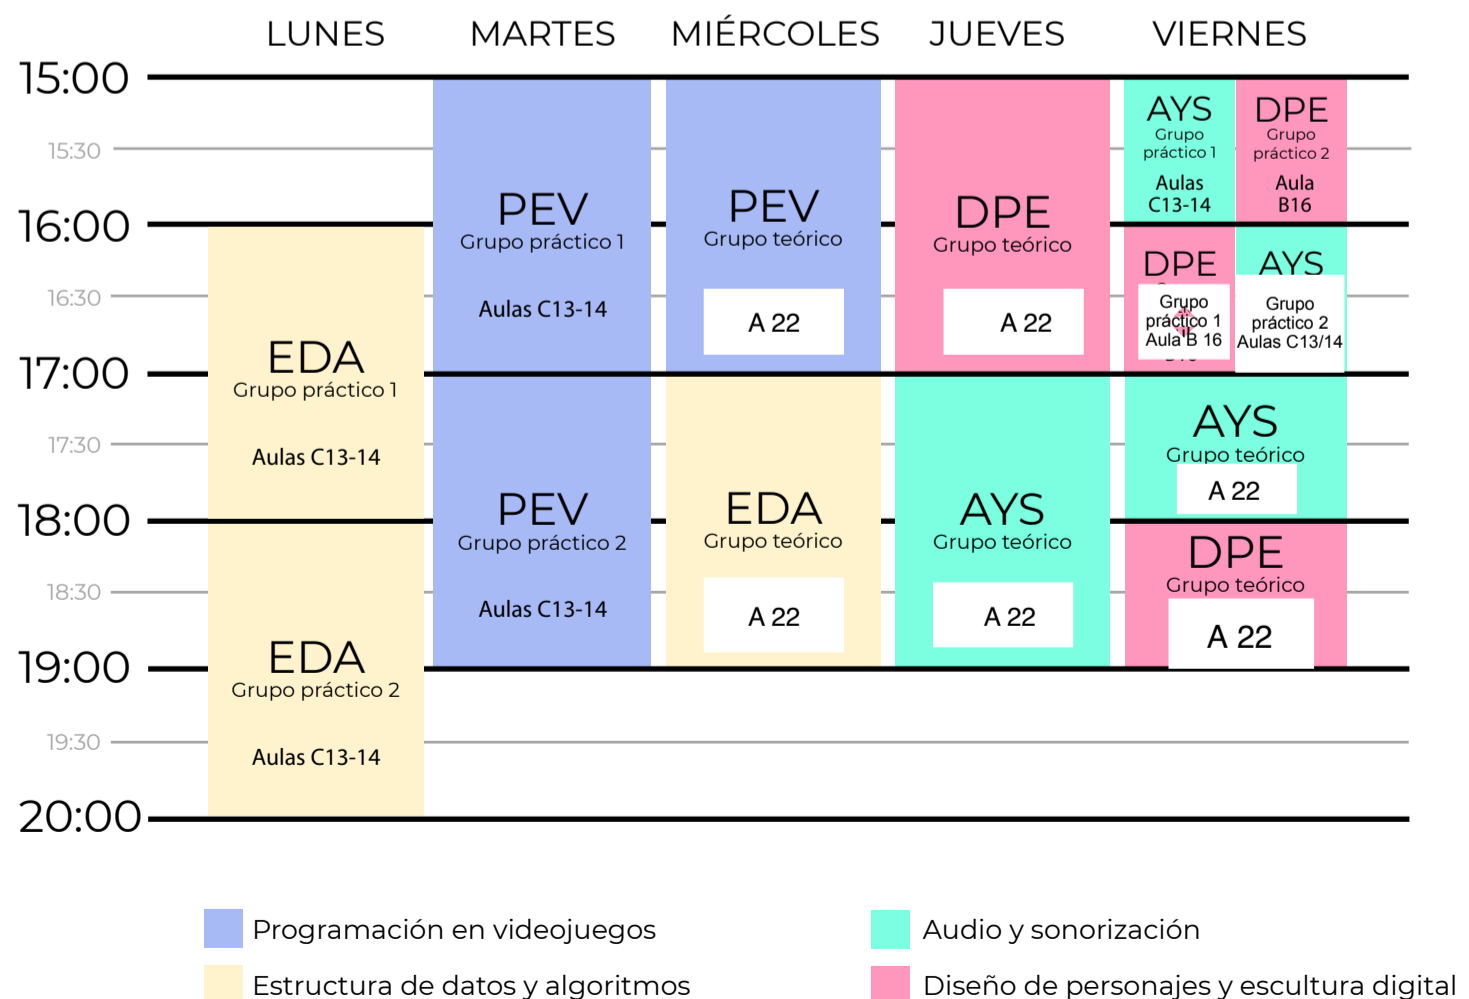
| | LUNES | MARTES | MIÉRCOLES | JUEVES | VIERNES |
|---|---|---|---|---|---|
| 15:00 | | PEV Grupo práctico 1 Aulas C13-14 | PEV Grupo teórico A 22 | DPE Grupo teórico A 22 | AYS Grupo práctico 1 Aulas C13-14 / DPE Grupo práctico 2 Aula B16 |
| 15:30 | | | | | |
| 16:00 | EDA Grupo práctico 1 Aulas C13-14 | | | | DPE Grupo práctico 1 Aula B 16 / AYS Grupo práctico 2 Aulas C13/14 |
| 16:30 | | | | | |
| 17:00 | | PEV Grupo práctico 2 Aulas C13-14 | EDA Grupo teórico A 22 | AYS Grupo teórico A 22 | AYS Grupo teórico A 22 |
| 17:30 | | | | | |
| 18:00 | EDA Grupo práctico 2 Aulas C13-14 | | | | DPE Grupo teórico A 22 |
| 18:30 | | | | | |
| 19:00 | | | | | |
| 19:30 | | | | | |
| 20:00 | | | | | |

Programación en videojuegos
Estructura de datos y algoritmos
Audio y sonorización
Diseño de personajes y escultura digital